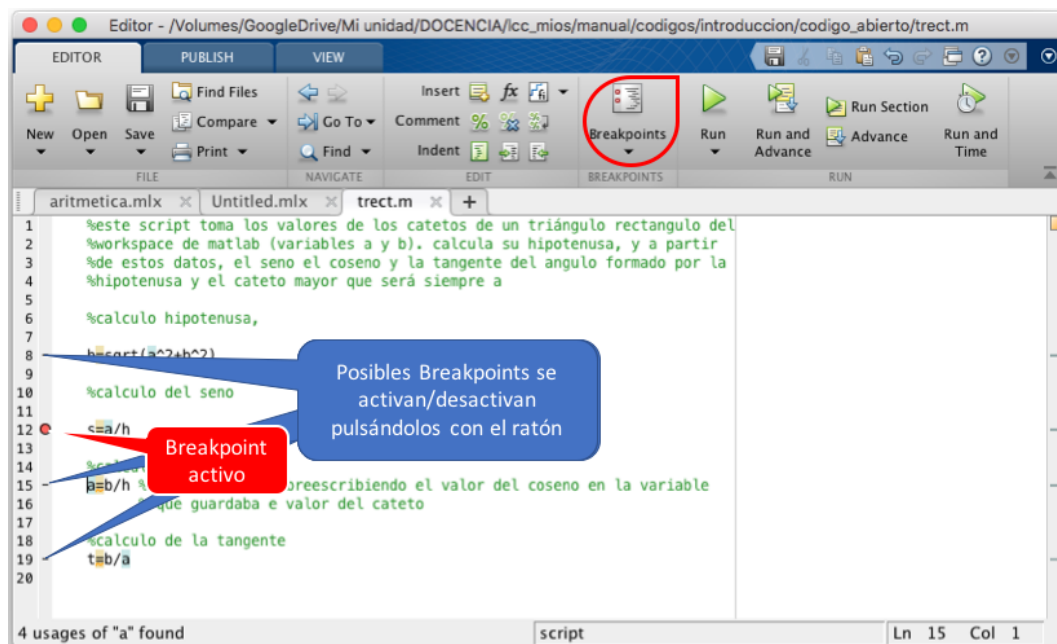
Editor - /Volumes/GoogleDrive/Mi unidad/DOCENCIA/lcc_mios/manual/codigos/introduccion/codigo_abierto/trect.m

EDITOR PUBLISH VIEW

New Open Save Find Files Compare Print FILE
Go To Find NAVIGATE
Insert Comment Indent EDIT
Breakpoints BREAKPOINTS
Run Run and Advance Run Section Advance Run and Time RUN

aritmetica.mlx × Untitled.mlx × trect.m × +

1 %este script toma los valores de los catetos de un triángulo rectangulo del
2 %workspace de matlab (variables a y b). calcula su hipotenusa, y a partir
3 %de estos datos, el seno el coseno y la tangente del angulo formado por la
4 %hipotenusa y el cateto mayor que será siempre a
5
6 %calculo hipotenusa,
7
8 h=sqrt(a^2+b^2)
9
10 %calculo del seno
11
12 s=a/h
13
14 %calc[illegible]
15 a=b/h %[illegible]breescribiendo el valor del coseno en la variable
16 %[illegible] que guardaba e valor del cateto
17
18 %calculo de la tangente
19 t=b/a
20

Posibles Breakpoints se activan/desactivan pulsándolos con el ratón

Breakpoint activo

4 usages of "a" found script Ln 15 Col 1